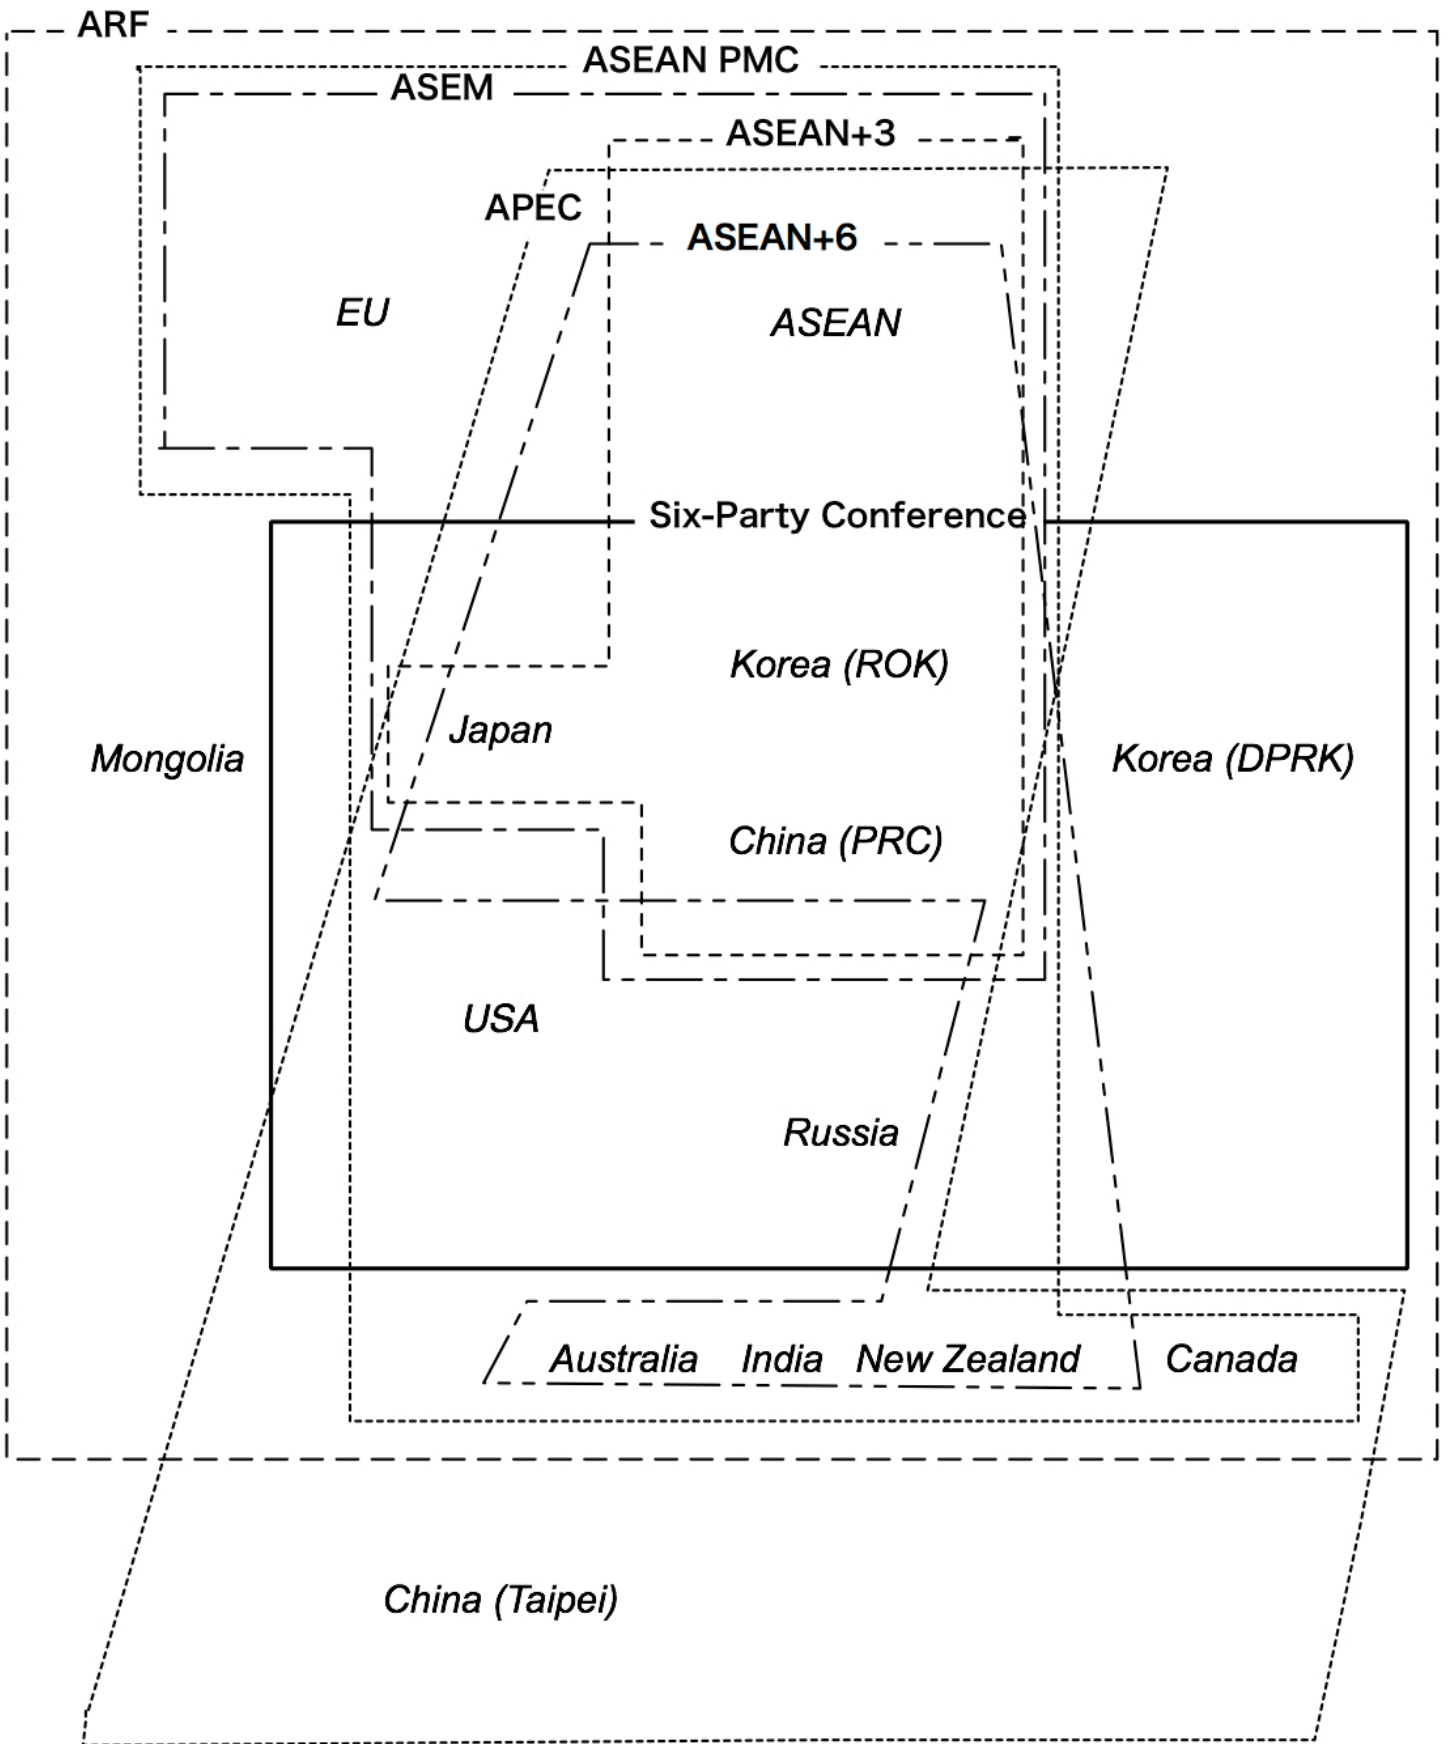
ARF

ASEAN PMC

ASEM

ASEAN+3

APEC

ASEAN+6

EU

ASEAN

Six-Party Conference

Korea (ROK)

Japan

Mongolia

Korea (DPRK)

China (PRC)

USA

Russia

Australia India New Zealand

Canada

China (Taipei)